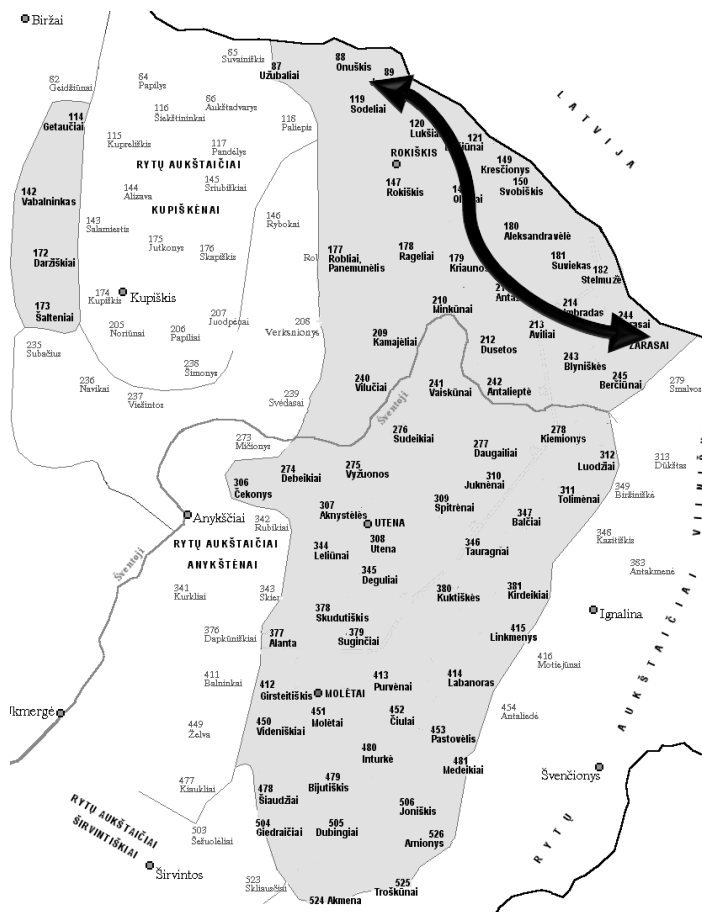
Biržai

82 Geidžiūnai
84 Papilys
85 Suvainiškis
87 Užubaliai
88 Onuškis
89

114 Getaučiai
86 Aukštadvarys
116 Šiekštininkai
115 Kupreliškis
117 Pandėlys
118 Palėpis
119 Sodeliai
120 Lukšta
121 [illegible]
ROKIŠKIS
149 Krasčionys
150 Svobiškis

RYTŲ AUKŠTAIČIAI
KUPIŠKĖNAI

142 Vabalninkas
144 Alizava
145 Sriubiškiai
147 Rokiškis
14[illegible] O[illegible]
143 Salamiestis
146 Rybokai
180 Aleksandravėlė
175 Jutkonys
176 Skapiškis
177 Robliai, Panemunėlis
178 Rageliai
179 Kriaunos
181 Suviekas
182 Stelmužė
172 Daržiškiai
Rol
2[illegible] Antaz
214 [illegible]bradas
244 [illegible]asai
ZARASAI
174 Kupiškis
Kupiškis
207 Juodpečiai
210 Minkūnai
173 Šalteniai
205 Noriūnai
206 Papiliai
208 Verksniony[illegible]
209 Kamajėliai
212 Dusetos
213 Avilliai
243 Blyniškės
235 Subačius
238 Šimonys
245 Berčiūnai
279 Smalvo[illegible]
236 Navikai
237 Viešintos
239 Svėdasai
240 Vilučiai
241 Vaiskūnai
242 Antalieptė
Šventoji
LATVIJA
276 Sudeikiai
278 Kiemionys
273 Mičionys
277 Daugailiai
274 Debeikiai
275 Vyžuonos
312 Luodžiai
310 Juknėnai
313 Dūkštas
306 Čekonys
311 Tolimėnai
349 Birštiniškė
Anykščiai
342 Rubikiai
307 Aknystėlės
UTENA
309 Spitrėnai
347 Balčiai
RYTŲ AUKŠTAIČIAI
ANYKŠTĖNAI
308 Utena
344 Leliūnai
346 Tauragnai
348 Kaziškis
Šventoji
383 Antakmenė
341 Kurkliai
343 Skiem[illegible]
345 Deguliai
380 Kuktiškės
381 Kirdeikiai
378 Skudutiškis
Ignalina
376 Dapkūniškiai
377 Alanta
379 Sugintčiai
415 Linkmenys
416 Motiejūnai
411 Balninkai
412 Girsteitiškis
MOLĖTAI
413 Purvėnai
414 Labanoras
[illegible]kmergė
449 Želva
451 Molėtai
450 Videniškiai
452 Čiulai
453 Pastovėlis
454 Antaliedė
480 Inturkė
477 Kiaukliai
478 Šiaudžiai
479 Bijutiškis
481 Medeikiai
Švenčionys
RYTŲ AUKŠTAIČIAI
ŠIRVINTIŠKIAI
503 Šešuolėliai
504 Giedraičiai
505 Dubingiai
506 Joniškis
526 Arnionys
Širvintos
523 Skliaustiai
524 Akmena
525 Troškūnai
RYTŲ AUKŠTAIČIAI VILNI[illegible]